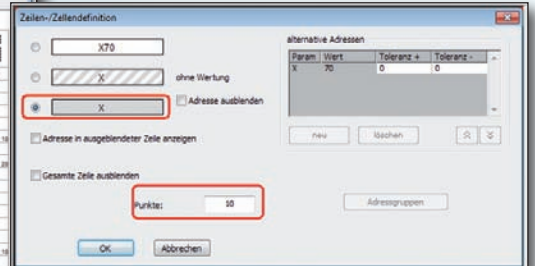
Zeilen-/Zellendefinition

X70

X

ohne Wertung

X

Adresse ausblenden

Adresse in ausgeblendeter Zeile anzeigen

Gesamte Zeile ausblenden

Punkte: 10

OK

Abbrechen

alternative Adressen

| Param | Wert | Toleranz + | Toleranz - |
|---|---|---|---|
| X | 70 | 0 | 0 |

neu

löschen

Adressgruppen